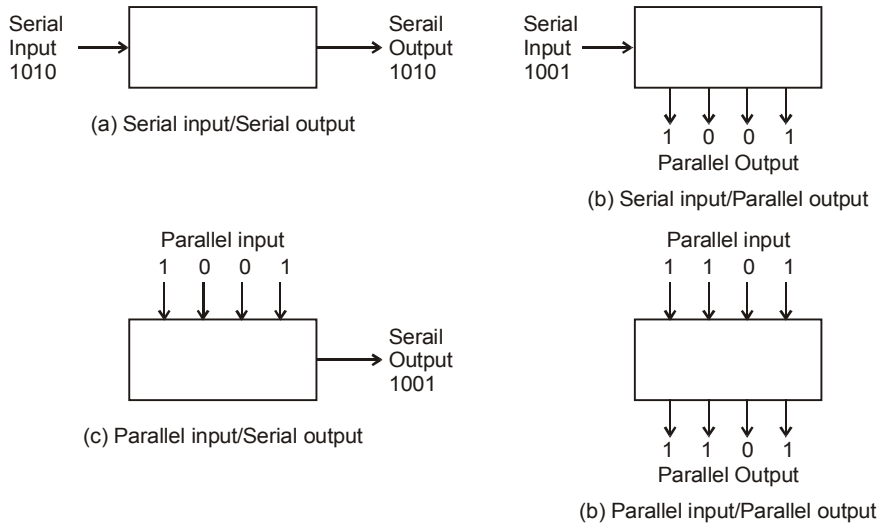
Serial Input 1010

Serail Output 1010

(a) Serial input/Serial output

Serial Input 1001

1 0 0 1
Parallel Output

(b) Serial input/Parallel output

Parallel input
1 0 0 1

Serail Output 1001

(c) Parallel input/Serial output

Parallel input
1 1 0 1

1 1 0 1
Parallel Output

(b) Parallel input/Parallel output